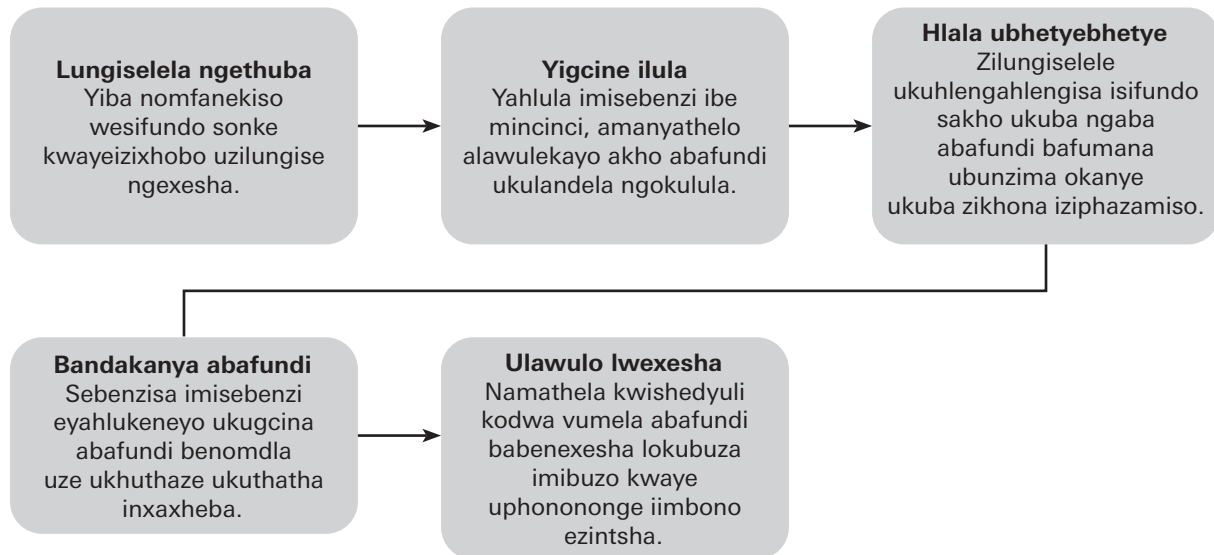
**Lungiselela ngethuba**
Yiba nomfanekiso wesifundo sonke kwayeizixhobo uzilungise ngexesha.

**Yigcine ilula**
Yahlula imisebenzi ibe mincinci, amanyathelo alawulekayo akho abafundi ukulandela ngokulula.

**Hlala ubhetyebhetye**
Zilungiselele ukuhlengahlengisa isifundo sakho ukuba ngaba abafundi bafumana ubunzima okanye ukuba zikhona iziphazamiso.

**Bandakanya abafundi**
Sebenzisa imisebenzi eyahlukeneyo ukugcina abafundi benomdla uze ukhuthaze ukuthatha inxaxheba.

**Ulawulo lwexesha**
Namathela kwishedyuli kodwa vumela abafundi babenexesha lokubuza imibuzo kwaye uphononongе iimbono ezintsha.